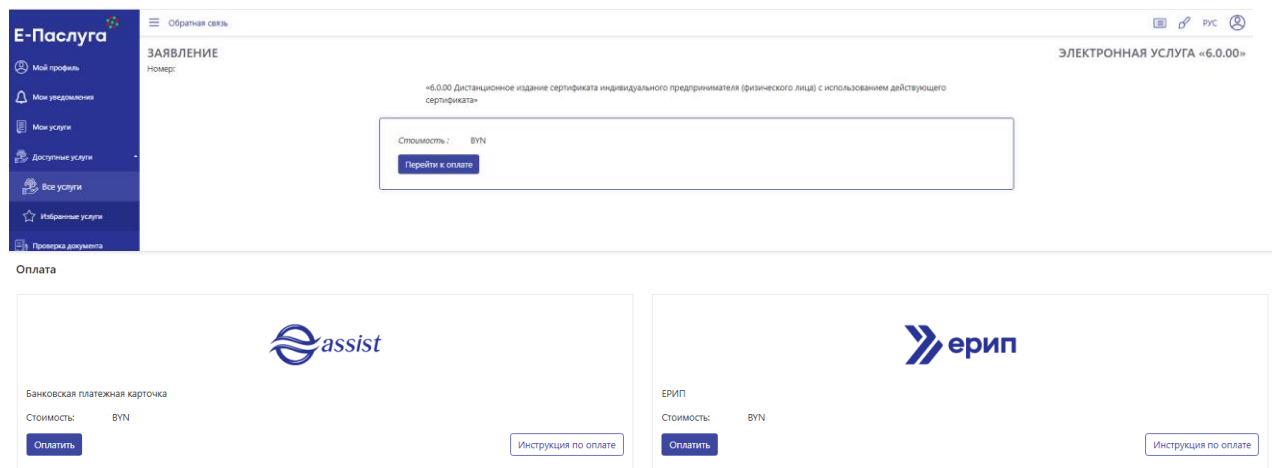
Е-Паслуга

Мой профиль
Мои уведомления
Мои услуги
Доступные услуги
Все услуги
Избранные услуги
Проверка документа

Обратная связь

РУС

ЗАЯВЛЕНИЕ
Номер:

ЭЛЕКТРОННАЯ УСЛУГА «6.0.00»

«6.0.00 Дистанционное издание сертификата индивидуального предпринимателя (физического лица) с использованием действующего сертификата»

Стоимость : BYN

Перейти к оплате

Оплата

assist

Банковская платежная карточка

Стоимость: BYN

Оплатить

Инструкция по оплате

ерип

ЕРИП

Стоимость: BYN

Оплатить

Инструкция по оплате